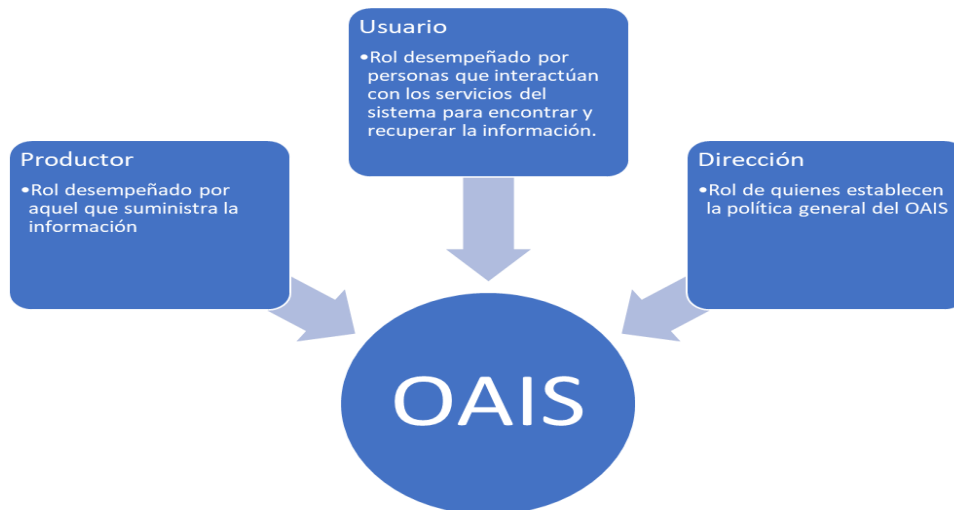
Usuario

•Rol desempeñado por personas que interactúan con los servicios del sistema para encontrar y recuperar la información.

Productor

•Rol desempeñado por aquel que suministra la información

Dirección

•Rol de quienes establecen la política general del OAIS

OAIS